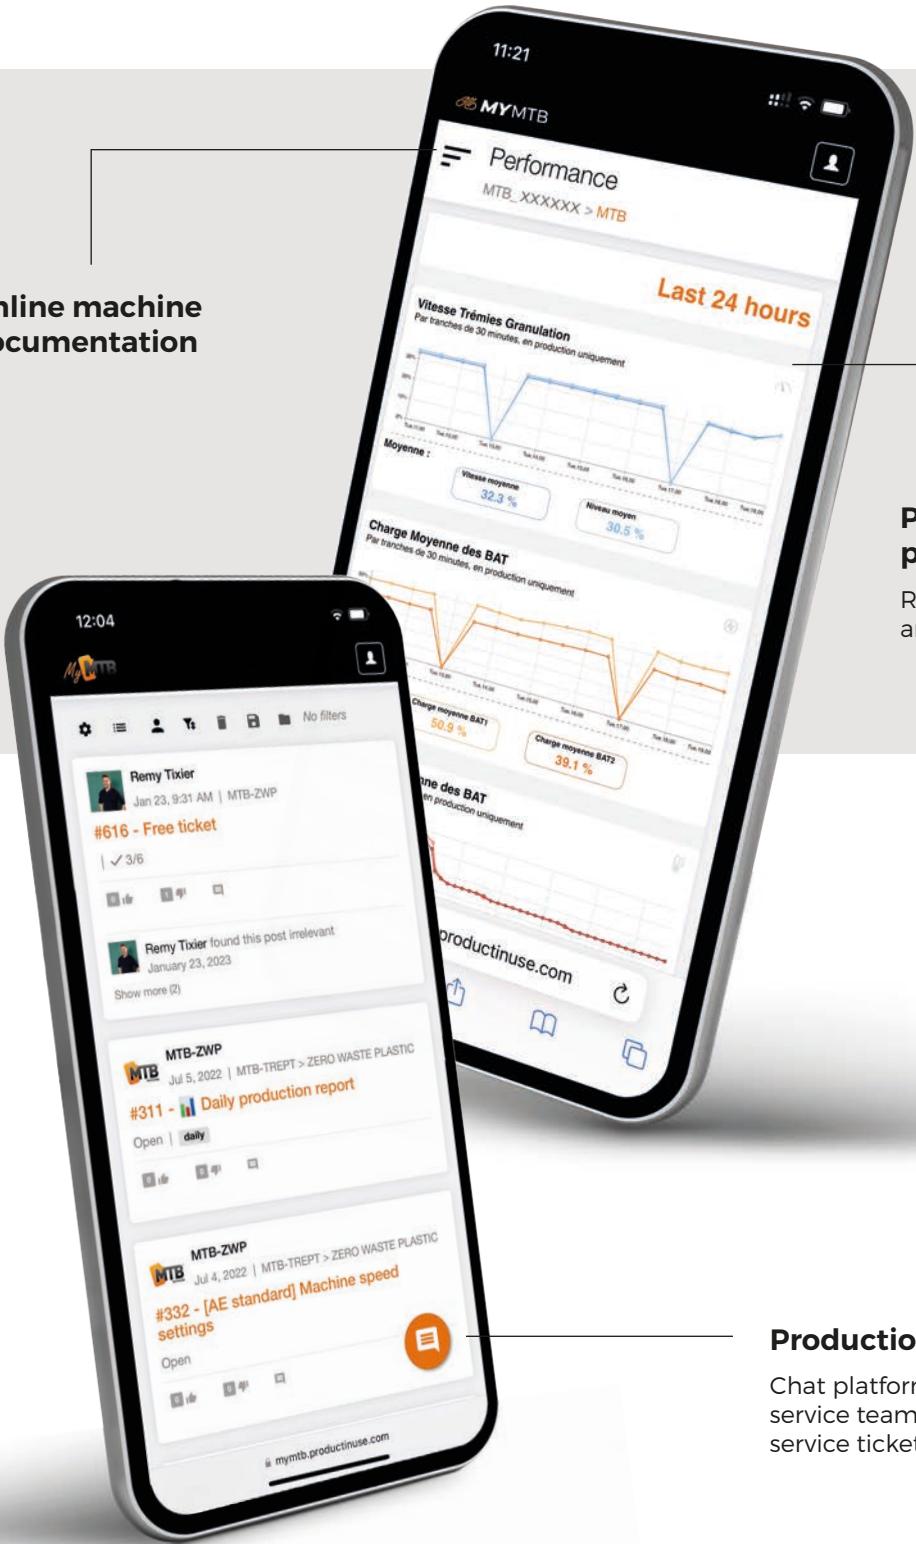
nline machine
ocumentation

11:21

MYMTB

Performance

MTB_XXXXXX > MTB

Last 24 hours

Vitesse Trémies Granulation
Par tranches de 30 minutes, en production uniquement

Moyenne :

Vitesse moyenne
32.3 %

Niveau moyen
30.5 %

Charge Moyenne des BAT
Par tranches de 30 minutes, en production uniquement

Charge moyenne BAT1
50.9 %

Charge moyenne BAT2
39.1 %

ne des BAT
en production uniquement

productinuse.com

P
p
R
a

12:04

MyMTB

No filters

Remy Tixier
Jan 23, 9:31 AM | MTB-ZWP
#616 - Free ticket
| ✓3/6

Remy Tixier found this post irrelevant
January 23, 2023
Show more (2)

MTB-ZWP
Jul 5, 2022 | MTB-TREPT > ZERO WASTE PLASTIC
#311 - Daily production report
Open | daily

MTB-ZWP
Jul 4, 2022 | MTB-TREPT > ZERO WASTE PLASTIC
#332 - [AE standard] Machine speed settings
Open

mymtb.productinuse.com

Productio
Chat platfor
service team
service ticke